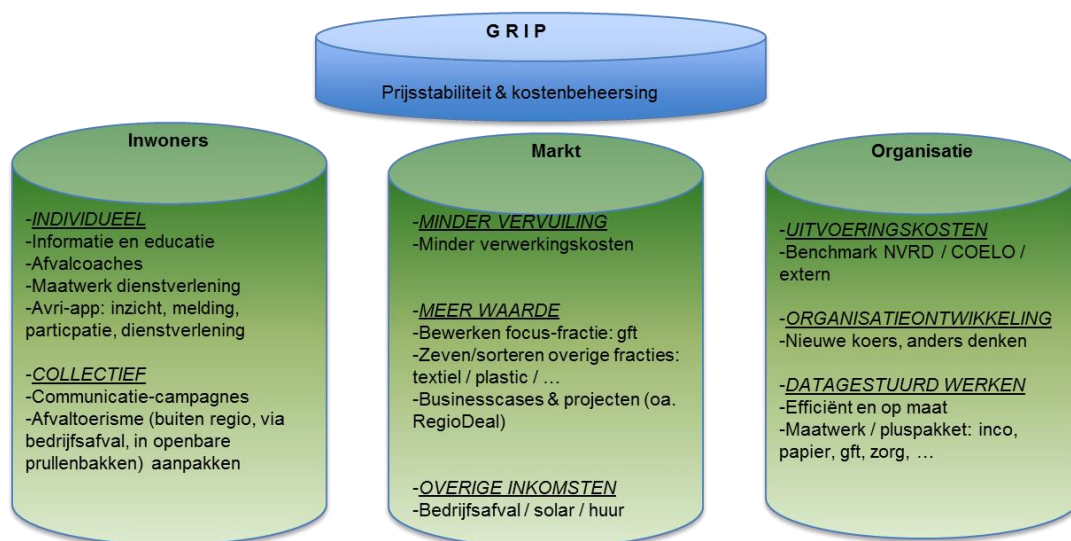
G R I P

Prijsstabiliteit & kostenbeheersing

Inwoners

-INDIVIDUEEL
-Informatie en educatie
-Afvalcoaches
-Maatwerk dienstverlening
-Avri-app: inzicht, melding, participatie, dienstverlening

-COLLECTIEF
-Communicatie-campagnes
-Afvaltoerisme (buiten regio, via bedrijfsafval, in openbare prullenbakken) aanpakken

Markt

-MINDER VERVUILING
-Minder verwerkingskosten

-MEER WAARDE
-Bewerken focus-fractie: gft
-Zeven/sorteren overige fracties: textiel / plastic / …
-Businesscases & projecten (oa. RegioDeal)

-OVERIGE INKOMSTEN
-Bedrijfsafval / solar / huur

Organisatie

-UITVOERINGSKOSTEN
-Benchmark NVRD / COELO / extern

-ORGANISATIEONTWIKKELING
-Nieuwe koers, anders denken

-DATAGESTUURD WERKEN
-Efficiënt en op maat
-Maatwerk / pluspakket: inco, papier, gft, zorg, …